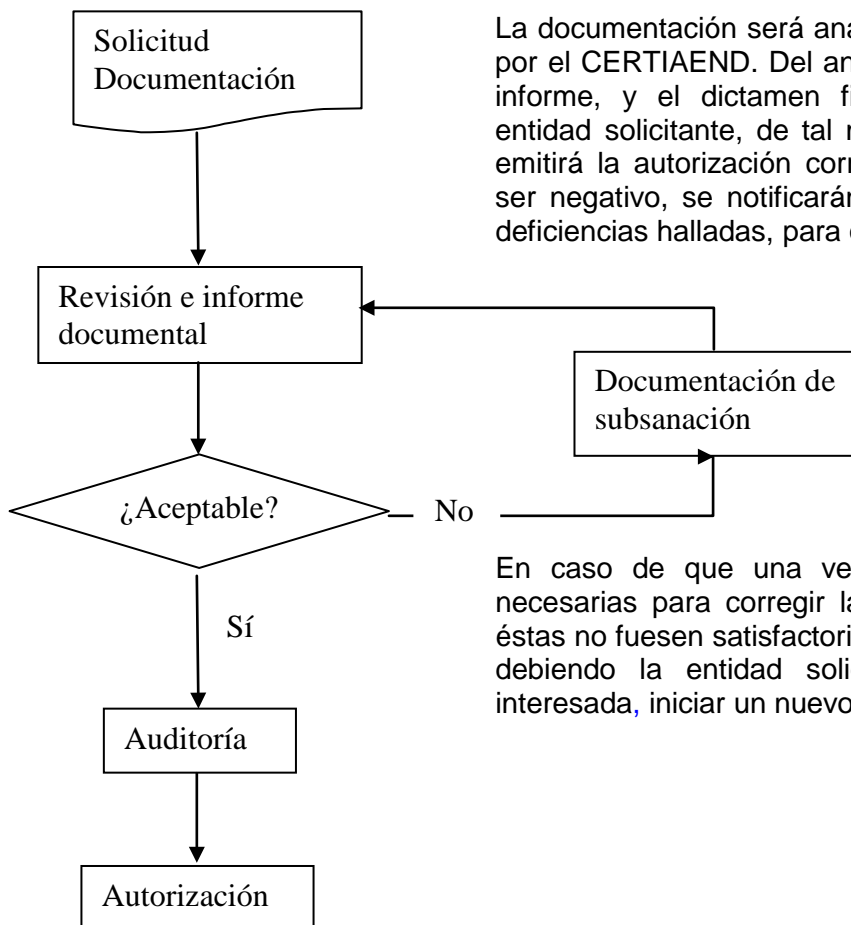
Solicitud Documentación

La documentación será ana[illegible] por el CERTIAEND. Del an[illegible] informe, y el dictamen f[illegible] entidad solicitante, de tal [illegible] emitirá la autorización cor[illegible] ser negativo, se notificará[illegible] deficiencias halladas, para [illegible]

Revisión e informe documental

Documentación de subsanación

¿Aceptable?

No

Sí

En caso de que una ve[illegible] necesarias para corregir l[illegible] éstas no fuesen satisfactori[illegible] debiendo la entidad soli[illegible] interesada, iniciar un nuevo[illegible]

Auditoría

Autorización